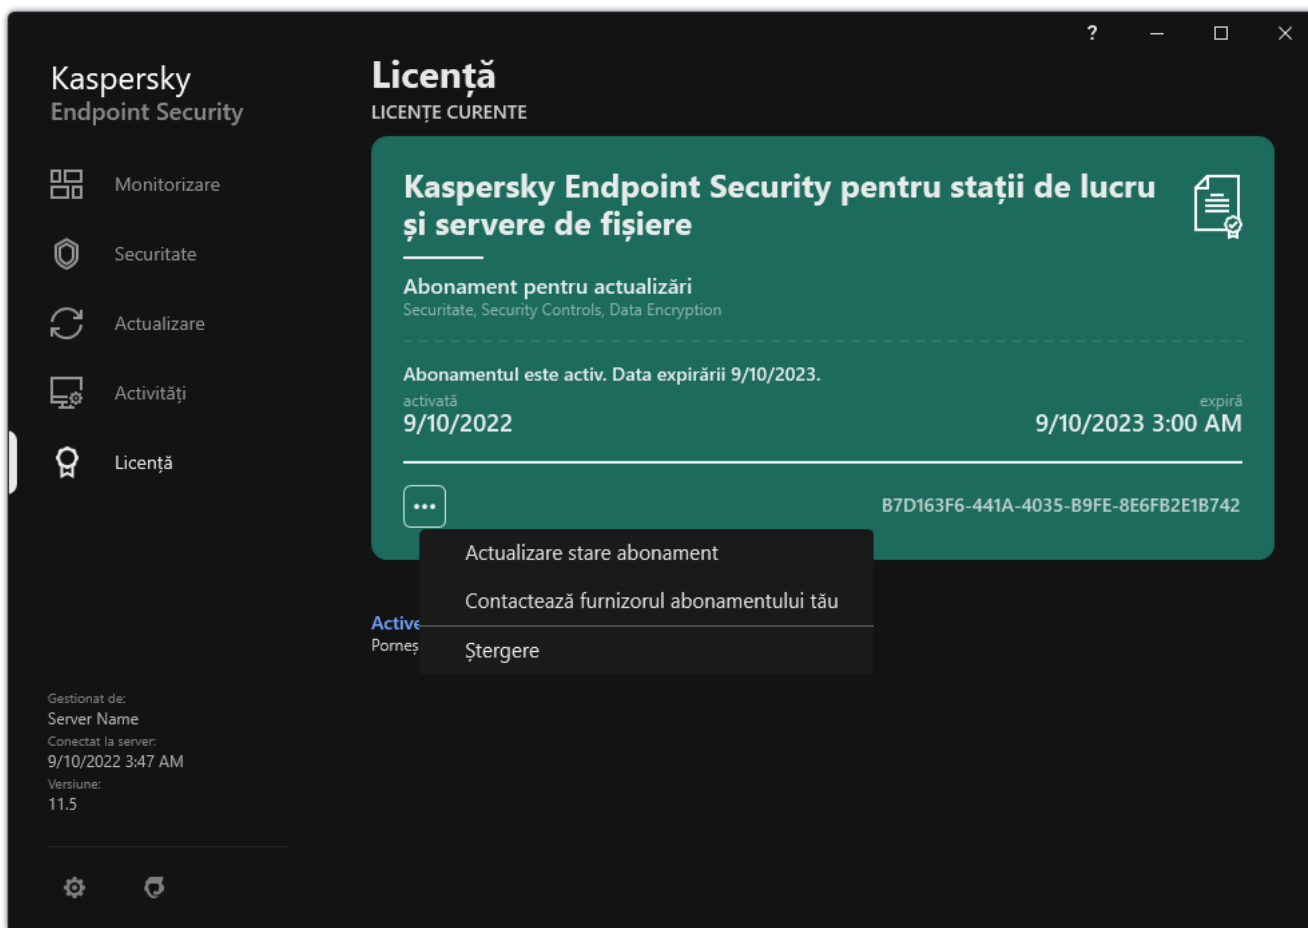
?

Kaspersky
Endpoint Security

Monitorizare

Securitate

Actualizare

Activități

Licență

Gestionat de:
Server Name
Conectat la server:
9/10/2022 3:47 AM
Versiune:
11.5

Licență
LICENȚE CURENTE

Kaspersky Endpoint Security pentru stații de lucru și servere de fișiere

Abonament pentru actualizări
Securitate, Security Controls, Data Encryption

Abonamentul este activ. Data expirării 9/10/2023.
activată
9/10/2022
expiră
9/10/2023 3:00 AM

•••
B7D163F6-441A-4035-B9FE-8E6FB2E1B742

Actualizare stare abonament
Contactează furnizorul abonamentului tău
Ștergere

Active
Porneș